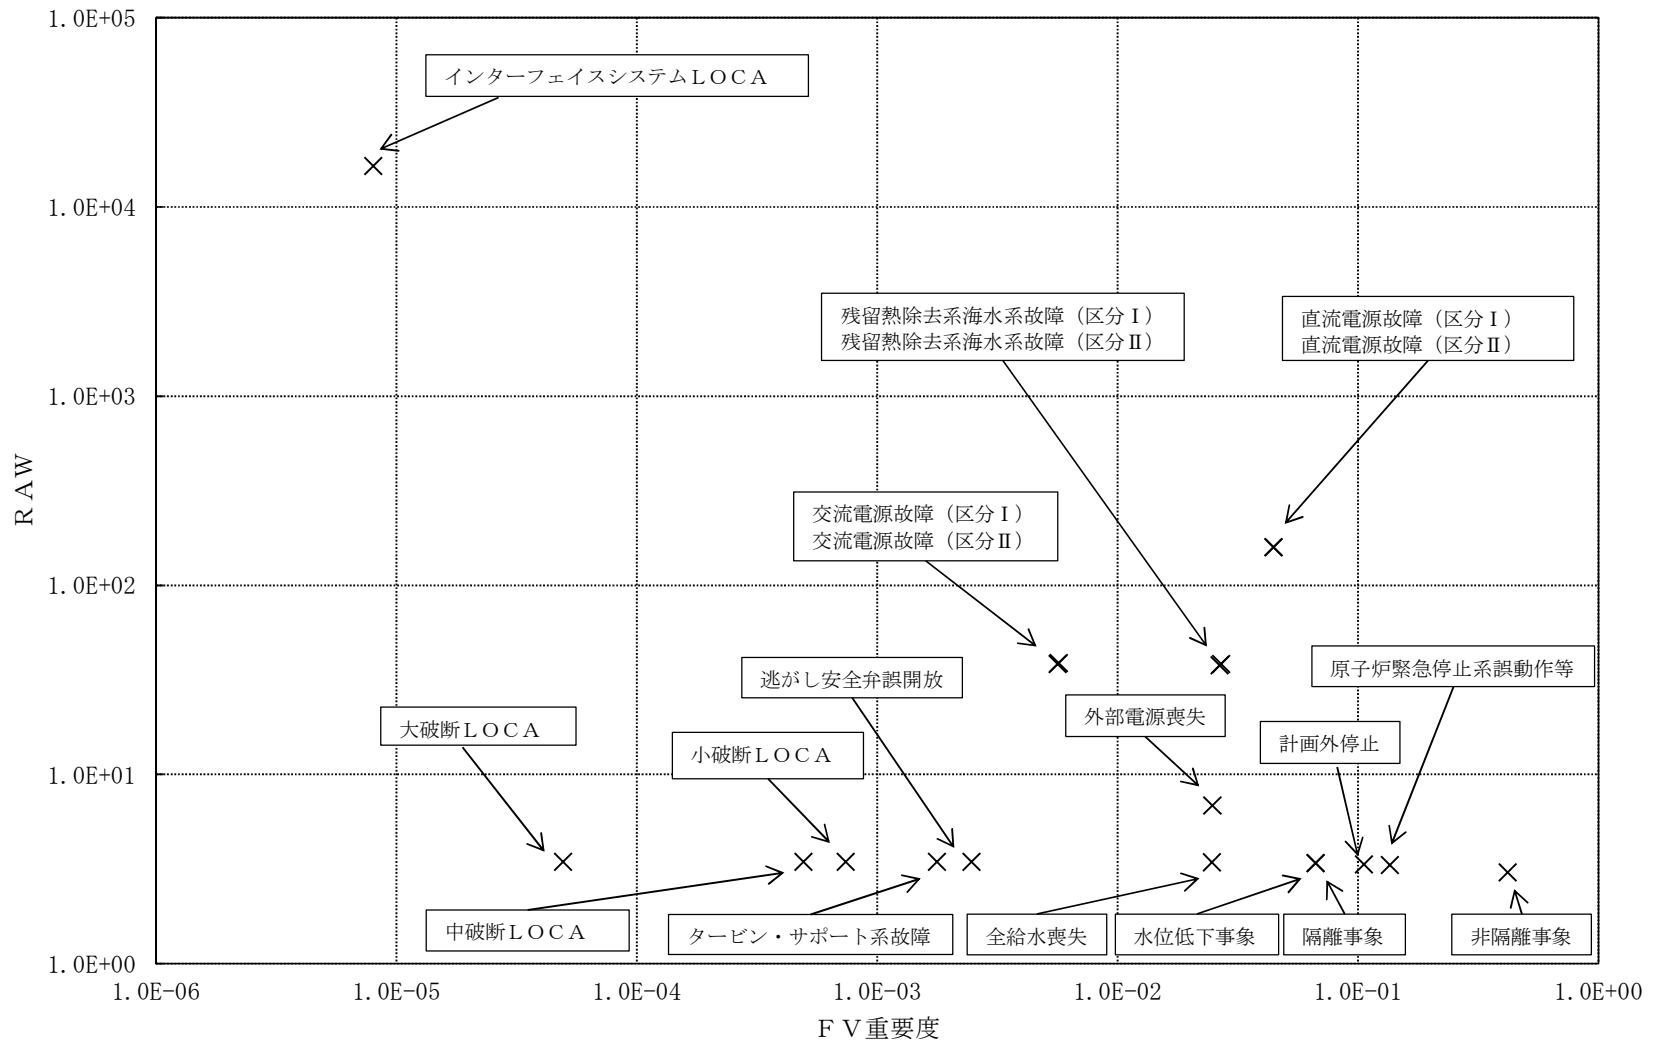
1.0E+05

1.0E+04

1.0E+03

1.0E+02

1.0E+01

1.0E+00

RAW

インターフェイスシステムLOCA

残留熱除去系海水系故障(区分Ⅰ)
残留熱除去系海水系故障(区分Ⅱ)

直流電源故障(区分Ⅰ)
直流電源故障(区分Ⅱ)

交流電源故障(区分Ⅰ)
交流電源故障(区分Ⅱ)

逃がし安全弁誤開放

原子炉緊急停止系誤動作等

外部電源喪失

大破断LOCA

小破断LOCA

計画外停止

中破断LOCA

タービン・サポート系故障

全給水喪失

水位低下事象

隔離事象

非隔離事象

1.0E-06

1.0E-05

1.0E-04

1.0E-03

1.0E-02

1.0E-01

1.0E+00

FV重要度